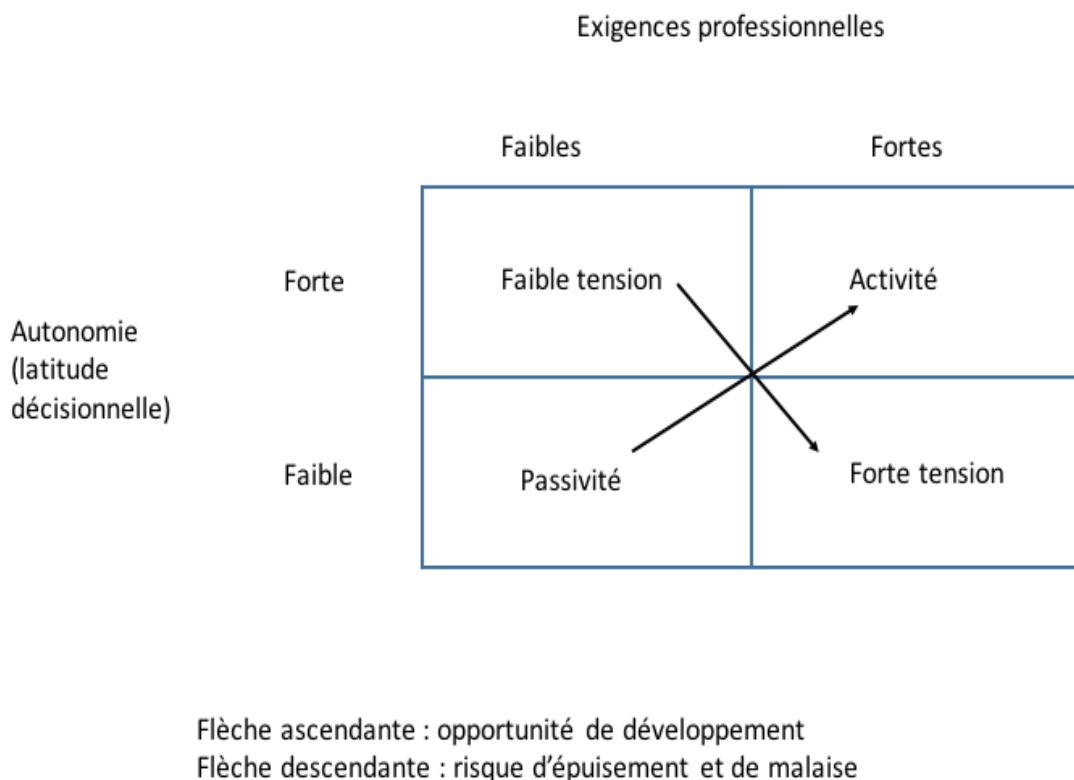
Exigences professionnelles

| | | Faibles | Fortes |
|---|---|---|---|
| Autonomie (latitude décisionnelle) | Forte | Faible tension | Activité |
| | Faible | Passivité | Forte tension |

Flèche ascendante : opportunité de développement
Flèche descendante : risque d'épuisement et de malaise